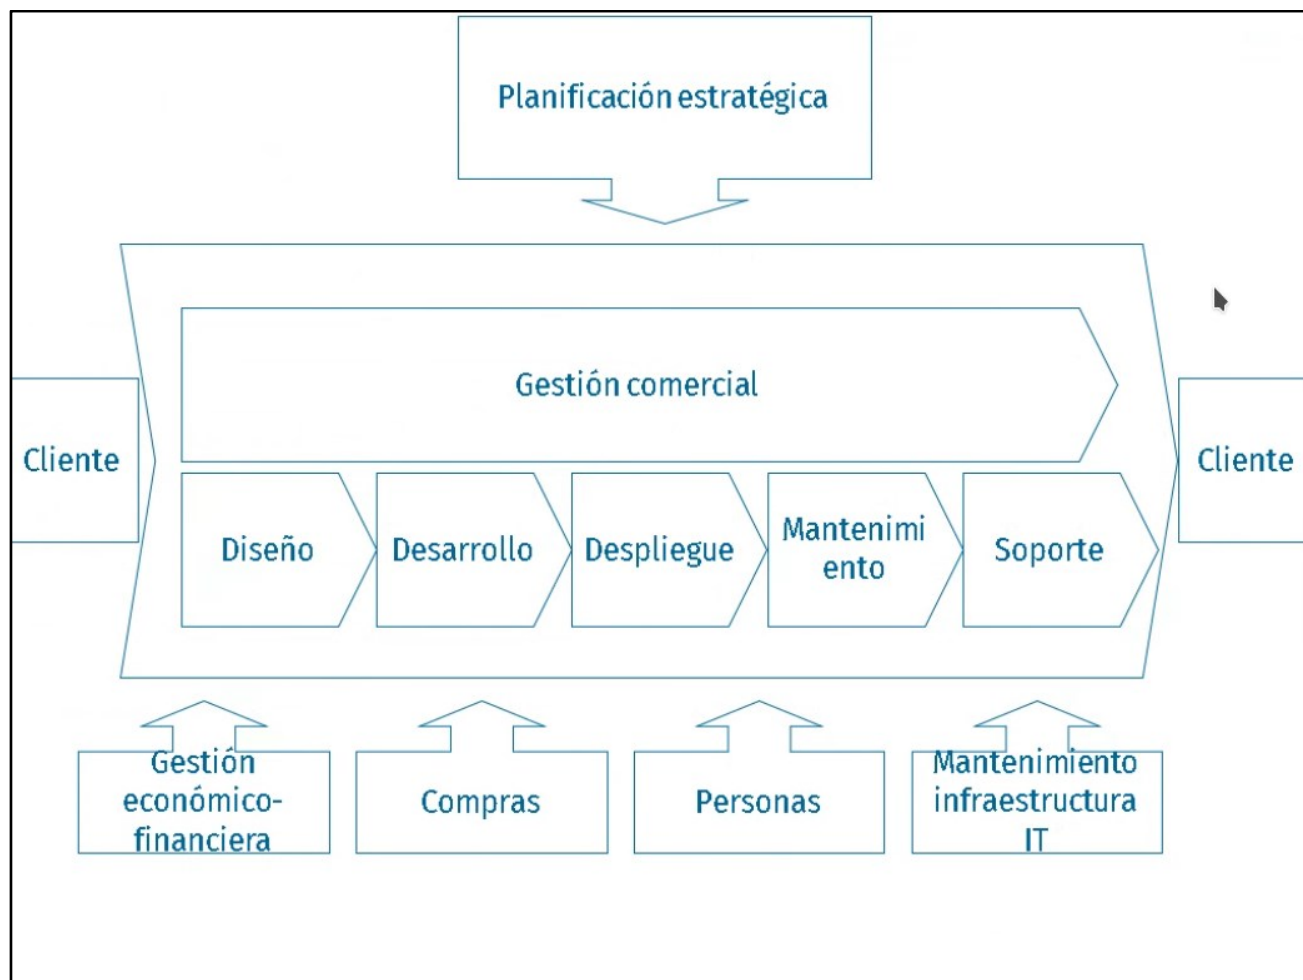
Planificación estratégica

Cliente

Gestión comercial

Diseño

Desarrollo

Despliegue

Mantenimi ento

Soporte

Cliente

Gestión económico-financiera

Compras

Personas

Mantenimiento infraestructura IT